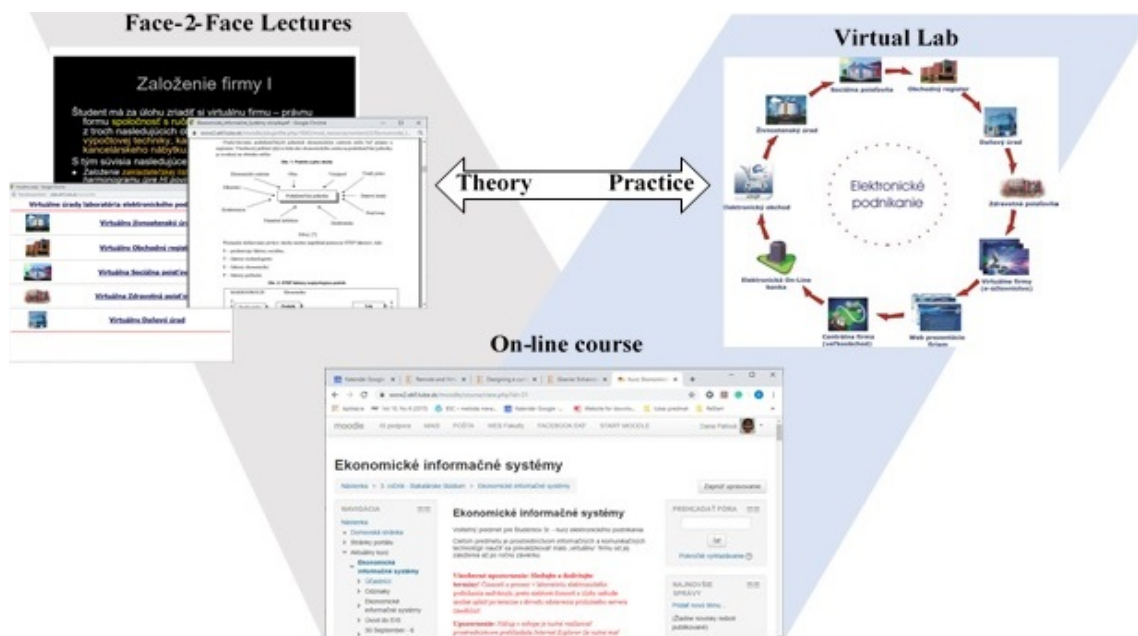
Face-2-Face Lectures

Založenie firmy I

Študent má za úlohu zriadiť si virtuálnu firmu – právnu formu spoločnosť s ruč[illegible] z troch nasledujúcich o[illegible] výpočtovej techniky, ka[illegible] kancelárskeho nábytku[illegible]

S tým súvisia nasledujúce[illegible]

Založenie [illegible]

Virtuálne úrady laboratória elektronického pod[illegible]

Virtuálny Živnostenský úr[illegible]

Virtuálny Obchodný regis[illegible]

Virtuálna Sociálna poisťov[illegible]

Virtuálna Zdravotná poisťo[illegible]

Virtuálny Daňový úrad

Theory

Practice

Virtual Lab

Sociálna poisťovňa

Obchodný register

Živnostenský úrad

Daňový úrad

Elektronické podnikanie

Elektronický obchod

Zdravotná poisťovňa

Elektronická On-Line banka

Virtuálne firmy (e-učtovníctvo)

Centrálna firma (veľkoobchod)

Web prezentácie firiem

On-line course

moodle

Ekonomické informačné systémy

Zapnúť upravovanie

NAVIGÁCIA

Nástenka

Domovská stránka

Ekonomické informačné systémy

PREHĽADAŤ FÓRA

Ísť

RAJNOVŠIE SPRÁVY

Pridať novú tému...